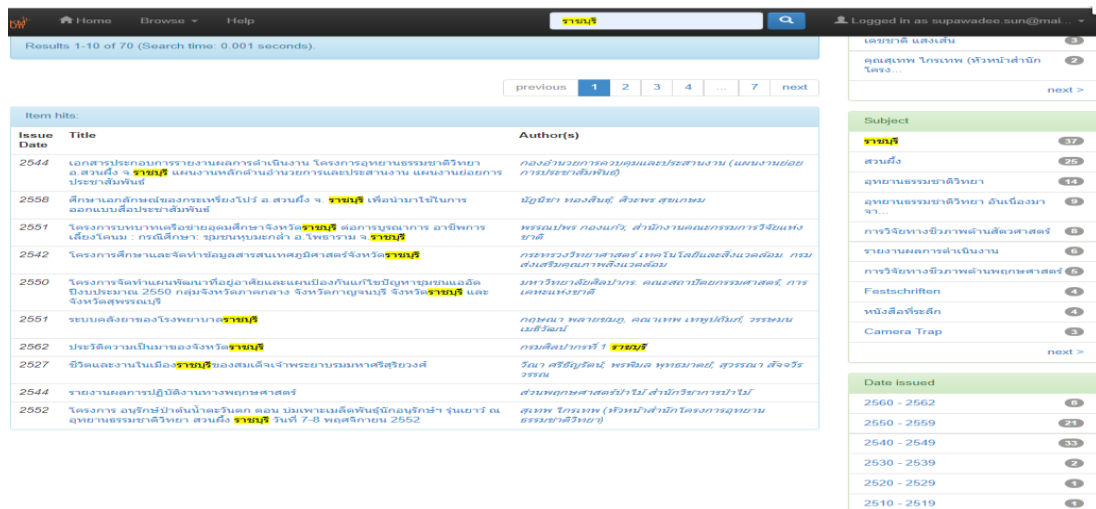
Home Browse Help

ราชบุรี

Logged in as supawadee.sun@mai...

Results 1-10 of 70 (Search time: 0.001 seconds).

previous 1 2 3 4 ... 7 next

Item hits:

| Issue Date | Title | Author(s) |
|---|---|---|
| 2544 | เอกสารประกอบการรายงานผลการดำเนินงาน โครงการอุทยานธรรมชาติวิทยา อ.สวนผึ้ง จ.ราชบุรี แผนงานหลักด้านอำนวยการและประสานงาน แผนงานย่อยการประชาสัมพันธ์ | กองอำนวยการควบคุมและประสานงาน (แผนงานย่อยการประชาสัมพันธ์) |
| 2558 | ศึกษาเอกลักษณ์ของกะเหรี่ยงโปว์ อ.สวนผึ้ง จ. ราชบุรี เพื่อนำมาใช้ในการออกแบบสื่อประชาสัมพันธ์ | บัญชิดา ทองสินธุ์, ศิวะพร สุขเกษม |
| 2551 | โครงการบทบาทเครือข่ายอุดมศึกษาจังหวัดราชบุรี ต่อการบูรณาการ อาชีพการเลี้ยงโคนม : กรณีศึกษา: ชุมชนหนุมกล้า อ.โพธาราม จ.ราชบุรี | พรรณปพร กองแก้ว; สำนักงานคณะกรรมการวิจัยแห่งชาติ |
| 2542 | โครงการศึกษาและจัดทำข้อมูลสารสนเทศภูมิศาสตร์จังหวัดราชบุรี | กระทรวงวิทยาศาสตร์ เทคโนโลยีและสิ่งแวดล้อม กรมส่งเสริมคุณภาพสิ่งแวดล้อม |
| 2550 | โครงการจัดทำแผนพัฒนาที่อยู่อาศัยและแผนป้องกันแก้ไขปัญหาชุมชนแออัด ปีงบประมาณ 2550 กลุ่มจังหวัดภาคกลาง จังหวัดกาญจนบุรี จังหวัดราชบุรี และจังหวัดสุพรรณบุรี | มหาวิทยาลัยศิลปากร. คณะสถาปัตยกรรมศาสตร์, การเคหะแห่งชาติ |
| 2551 | ระบบคลังยาของโรงพยาบาลราชบุรี | กฤษณา พลายชมภู, คณาเทพ เทพนุภัทร์, วรรษมน เมธีวัฒน์ |
| 2562 | ประวัติความเป็นมาของจังหวัดราชบุรี | กรมศิลปากรที่ 1 ราชบุรี |
| 2527 | ชีวิตและงานในเมืองราชบุรีของสมเด็จเจ้าพระยาบรมมหาศรีสุริยวงศ์ | วัฒา ศรีธัญรัตน์, พรพิมล พุทธมาตย์, สุวรรณา สัจจวีรวรณ |
| 2544 | รายงานผลการปฏิบัติงานทางพฤกษศาสตร์ | ส่วนพฤกษศาสตร์ป่าไม้ สำนักวิชาการป่าไม้ |
| 2552 | โครงการ อนุรักษ์ป่าต้นน้ำละว้าเอก ตอน บ่มเพาะเมล็ดพันธุ์นักอนุรักษ์ฯ รุ่นเยาว์ ณ อุทยานธรรมชาติวิทยา สวนผึ้ง ราชบุรี วันที่ 7-8 พฤศจิกายน 2552 | สุเทพ ไกรเทพ (หัวหน้าสำนักโครงการอุทยานธรรมชาติวิทยา) |

เดชชาติ แสงเส้น 3
คุณสุเทพ ไกรเทพ (หัวหน้าสำนักโครง... 2
next >

Subject
ราชบุรี 37
สวนผึ้ง 25
อุทยานธรรมชาติวิทยา 14
อุทยานธรรมชาติวิทยา อันเนื่องมาจา... 9
การวิจัยทางชีวภาพด้านสัตวศาสตร์ 8
รายงานผลการดำเนินงาน 6
การวิจัยทางชีวภาพด้านพฤกษศาสตร์ 5
Festschriften 4
หนังสือที่ระลึก 4
Camera Trap 3
next >

Date issued
2560 - 2562 8
2550 - 2559 21
2540 - 2549 33
2530 - 2539 2
2520 - 2529 1
2510 - 2519 1